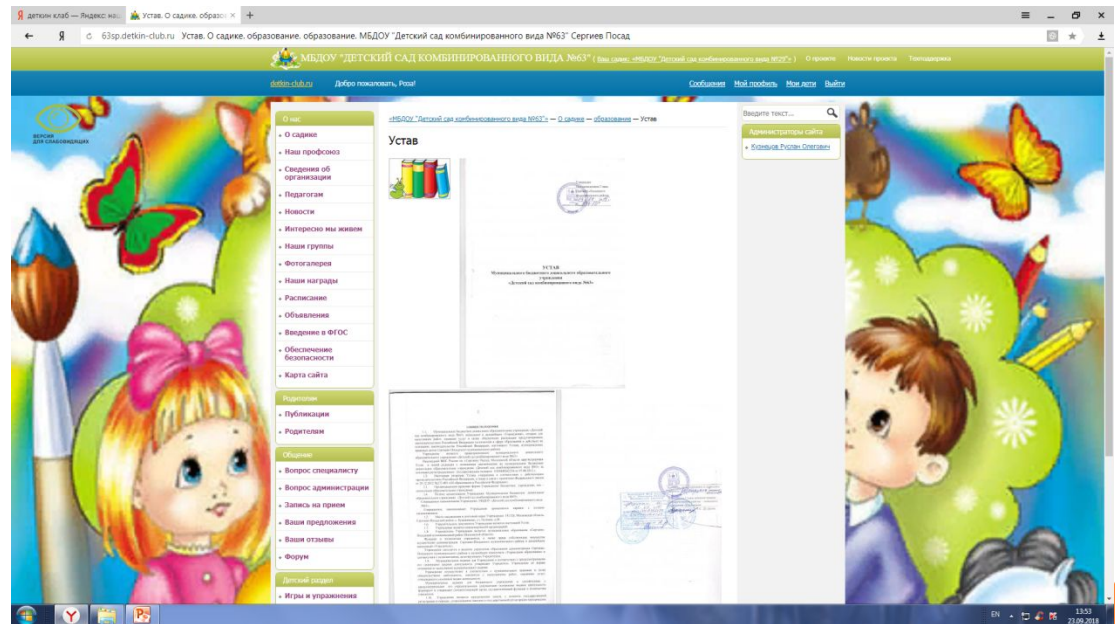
детким клаб — Яндекс: на | Устав. О садике. образов ×

63sp.detkin-club.ru Устав. О садике. образование. образование. МБДОУ "Детский сад комбинированного вида №63" Сергиев Посад

МБДОУ "ДЕТСКИЙ САД КОМБИНИРОВАННОГО ВИДА №63" ( Ваш садик: «МБДОУ "Детский сад комбинированного вида №63"» ) О проекте Новости проекта Техподдержка

detkin-club.ru Добро пожаловать, Роза! Сообщения Мой профиль Мои дети Выйти

ВЕРСИЯ ДЛЯ СЛАБОВИДЯЩИХ

О нас
О садике
Наш профсоюз
Сведения об организации
Педагогам
Новости
Интересно мы живем
Наши группы
Фотогалерея
Наши награды
Расписание
Объявления
Введение в ФГОС
Обеспечение безопасности
Карта сайта

Родителям
Публикации
Родителям

Общение
Вопрос специалисту
Вопрос администрации
Запись на прием
Ваши предложения
Ваши отзывы
Форум

Детский раздел
Игры и упражнения

«МБДОУ "Детский сад комбинированного вида №63"» — О садике — образование — Устав

Устав

УСТАВ
Муниципального бюджетного дошкольного образовательного учреждения
«Детский сад комбинированного вида №63»

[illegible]

Введите текст...

Администраторы сайта
Куляшов Руслан Олегович

EN 13:53 23.09.2018